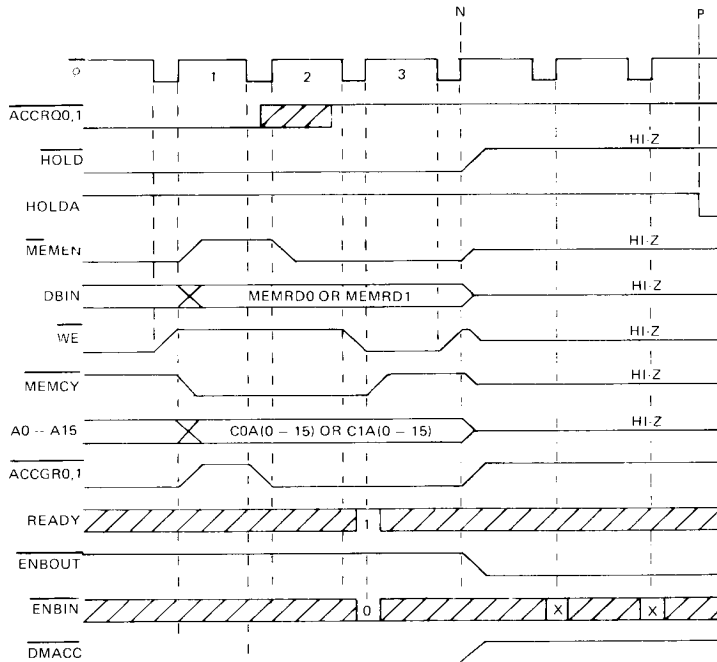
N

P

$\phi$

1

2

3

$\overline{ACCRQ0,1}$

$\overline{HOLD}$

HI-Z

HOLDA

$\overline{MEMEN}$

HI-Z

DBIN

MEMRD0 OR MEMRD1

HI-Z

$\overline{WE}$

HI-Z

$\overline{MEMCY}$

HI-Z

A0 -- A15

C0A(0 – 15) OR C1A(0 – 15)

HI-Z

$\overline{ACCGR0,1}$

READY

1

$\overline{ENBOUT}$

ENBIN

0

X

X

$\overline{DMACC}$